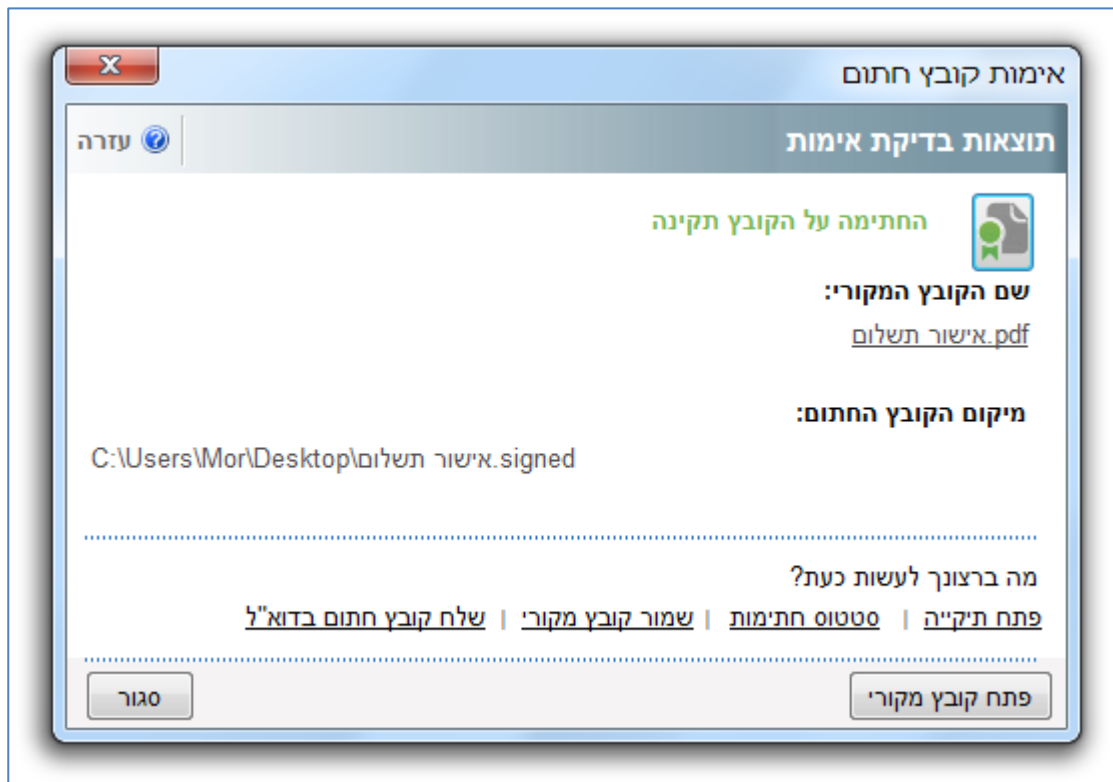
אימות קובץ חתום

X

תוצאות בדיקת אימות

עזרה

החתימה על הקובץ תקינה

שם הקובץ המקורי:

אישור תשלום.pdf

מיקום הקובץ החתום:

C:\Users\Mor\Desktop\אישור תשלום.signed

מה ברצונך לעשות כעת?

פתח תיקייה | סטטוס חתימות | שמור קובץ מקורי | שלח קובץ חתום בדוא"ל

פתח קובץ מקורי

סגור